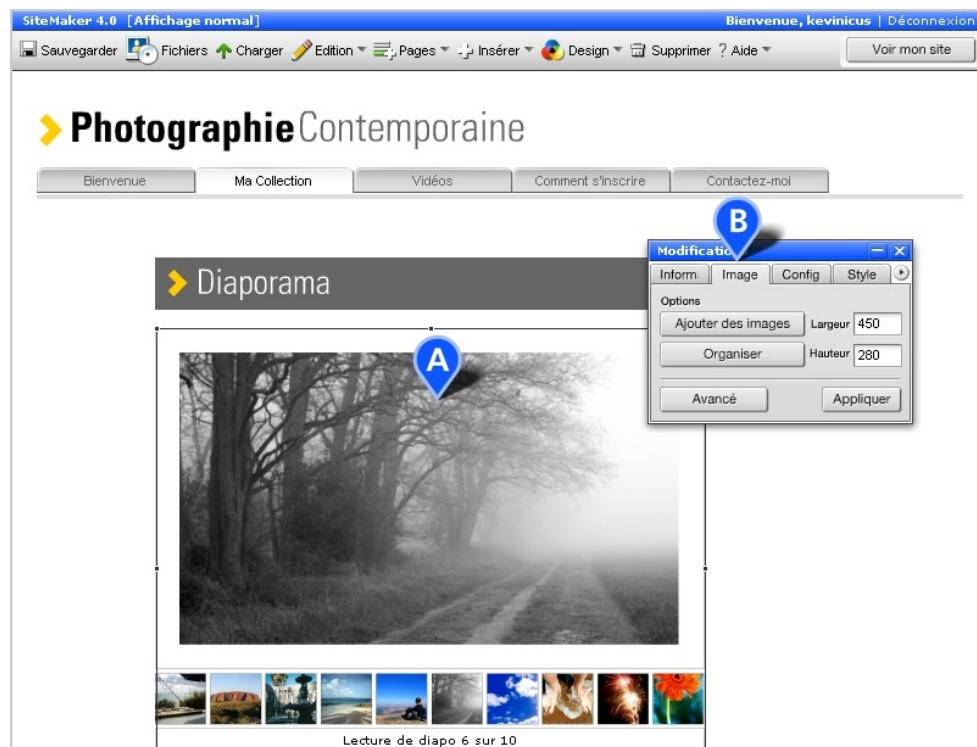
SiteMaker 4.0 [Affichage normal]
Bienvenue, kevinicus | Déconnexion

Sauvegarder Fichiers Charger Edition Pages Insérer Design Supprimer ? Aide
Voir mon site

Photographie Contemporaine

Bienvenue | Ma Collection | Vidéos | Comment s'inscrire | Contactez-moi

B

Modificatio

Inform. | Image | Config | Style

Options

Ajouter des images
Largeur 450

Organiser
Hauteur 280

Avancé
Appliquer

Diaporama

A

Lecture de diapo 6 sur 10